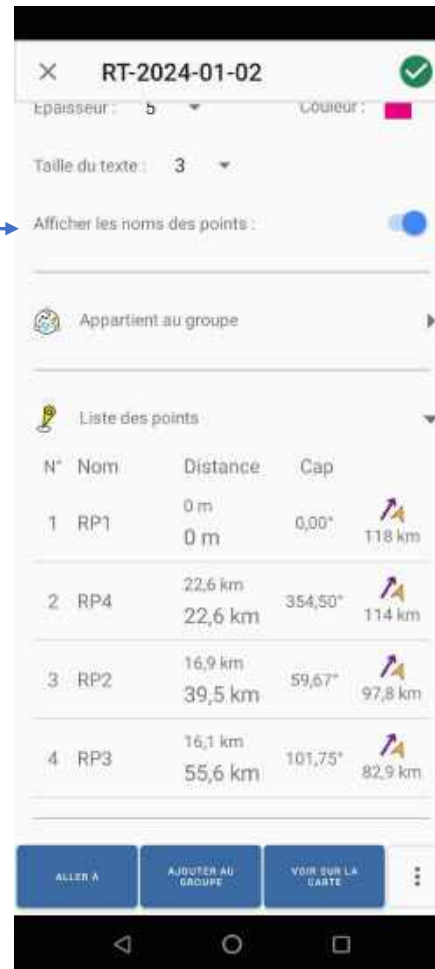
× RT-2024-01-02

Epaisseur : 5 Couleur :

Taille du texte : 3

Afficher les noms des points :

Appartient au groupe

Liste des points

| N° | Nom | Distance | Cap | |
|---|---|---|---|---|
| 1 | RP1 | 0 m 0 m | 0,00° | 118 km |
| 2 | RP4 | 22,6 km 22,6 km | 354,50° | 114 km |
| 3 | RP2 | 16,9 km 39,5 km | 59,67° | 97,8 km |
| 4 | RP3 | 16,1 km 55,6 km | 101,75° | 82,9 km |

ALLER À

AJOUTER AU GROUPE

VOIR SUR LA CARTE